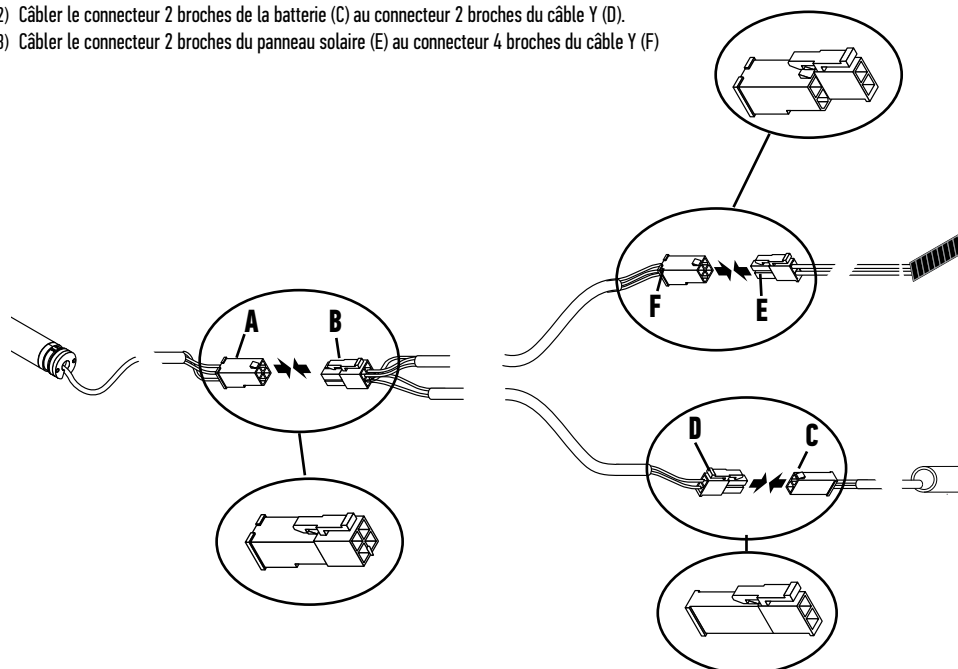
2) Câbler le connecteur 2 broches de la batterie (C) au connecteur 2 broches du câble Y (D).
3) Câbler le connecteur 2 broches du panneau solaire (E) au connecteur 4 broches du câble Y (F)

A
B
F
E
D
C